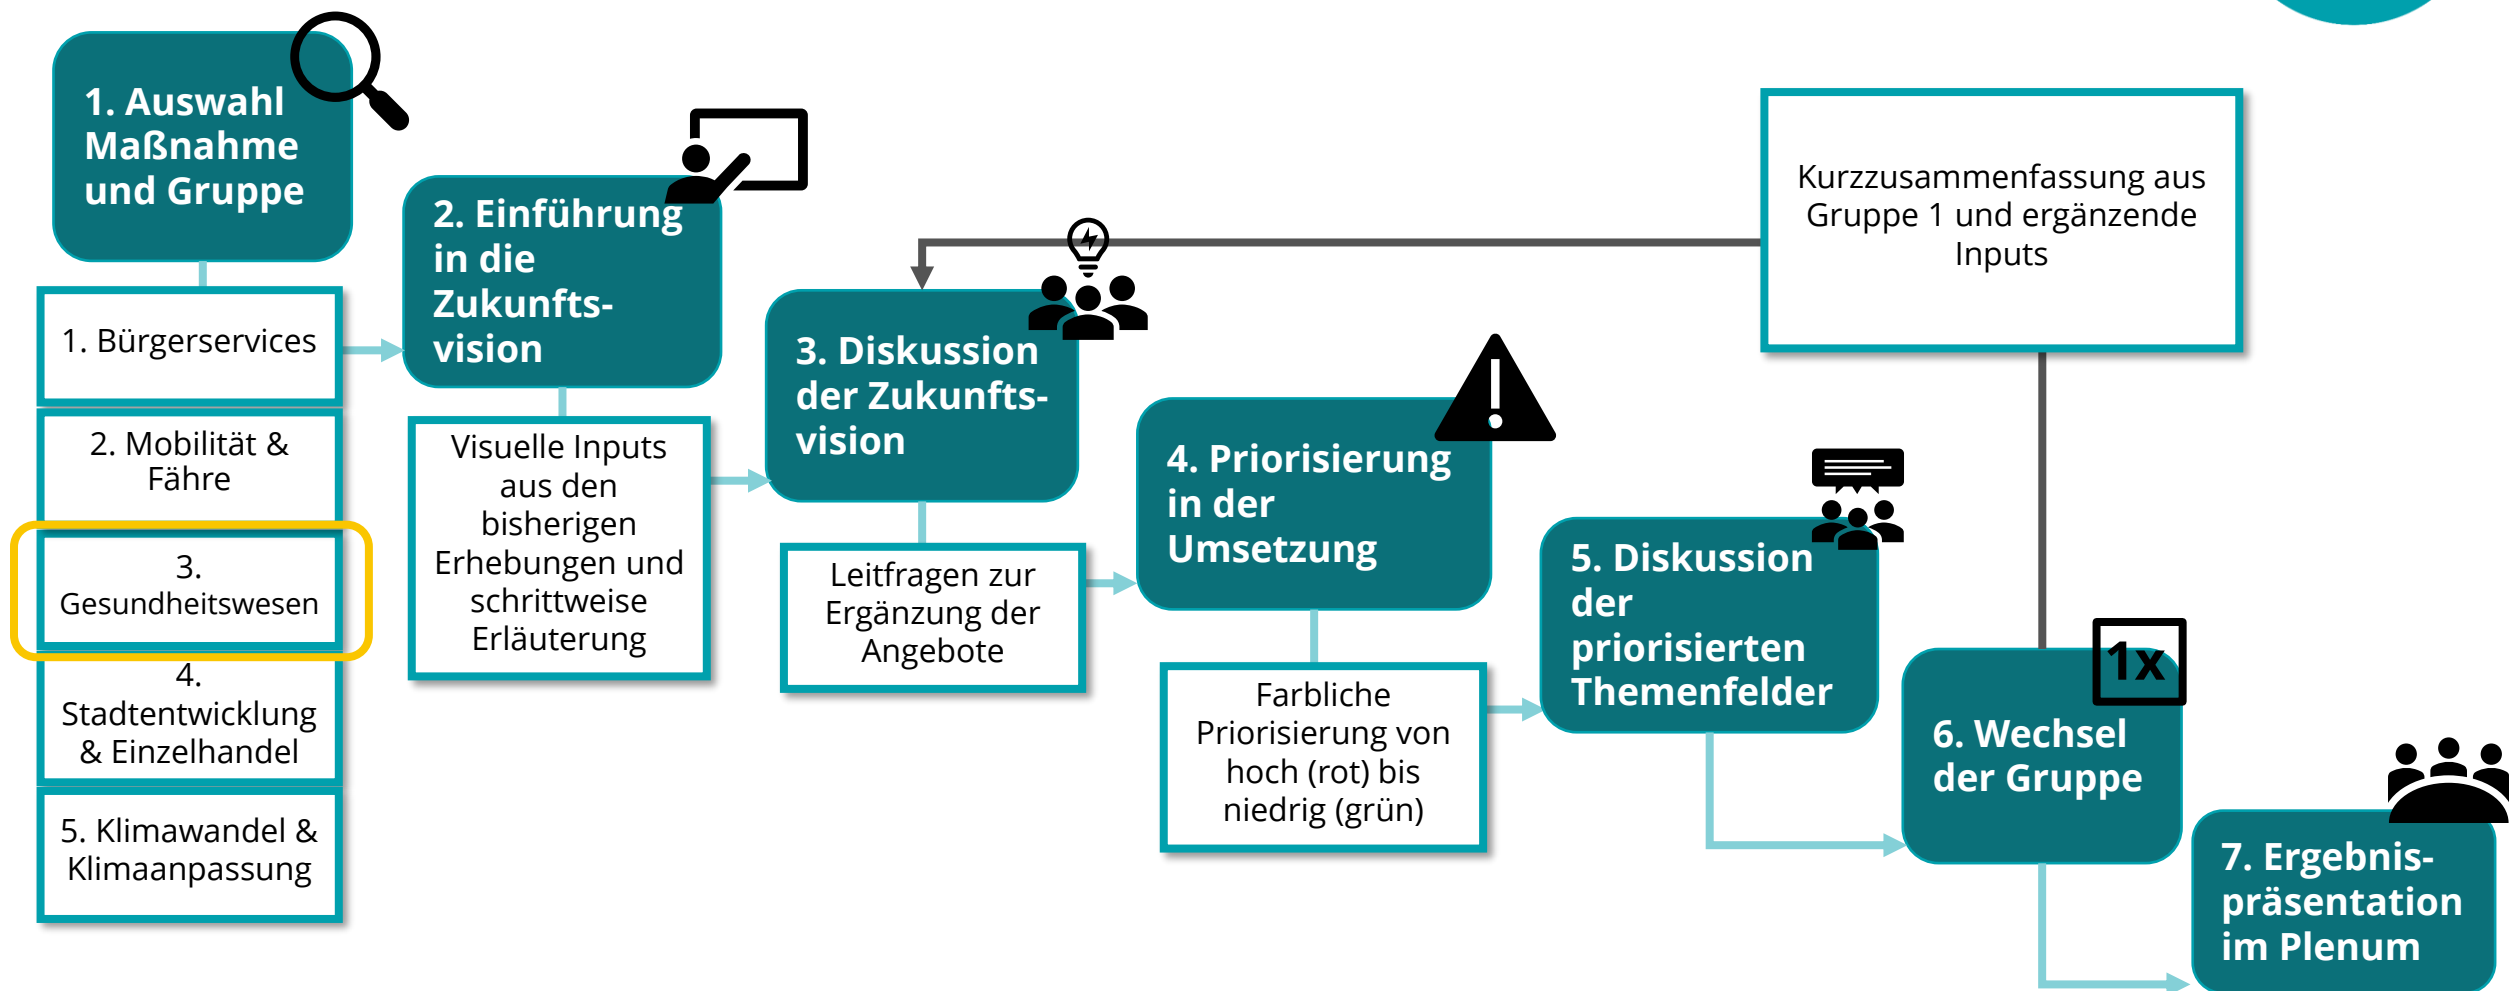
1. Auswahl Maßnahme und Gruppe

1. Bürgerservices

2. Mobilität & Fähre

3. Gesundheitswesen

4. Stadtentwicklung & Einzelhandel

5. Klimawandel & Klimaanpassung

2. Einführung in die Zukunftsvision

Visuelle Inputs aus den bisherigen Erhebungen und schrittweise Erläuterung

3. Diskussion der Zukunftsvision

Leitfragen zur Ergänzung der Angebote

Kurzzusammenfassung aus Gruppe 1 und ergänzende Inputs

4. Priorisierung in der Umsetzung

Farbliche Priorisierung von hoch (rot) bis niedrig (grün)

5. Diskussion der priorisierten Themenfelder

1x

6. Wechsel der Gruppe

7. Ergebnispräsentation im Plenum